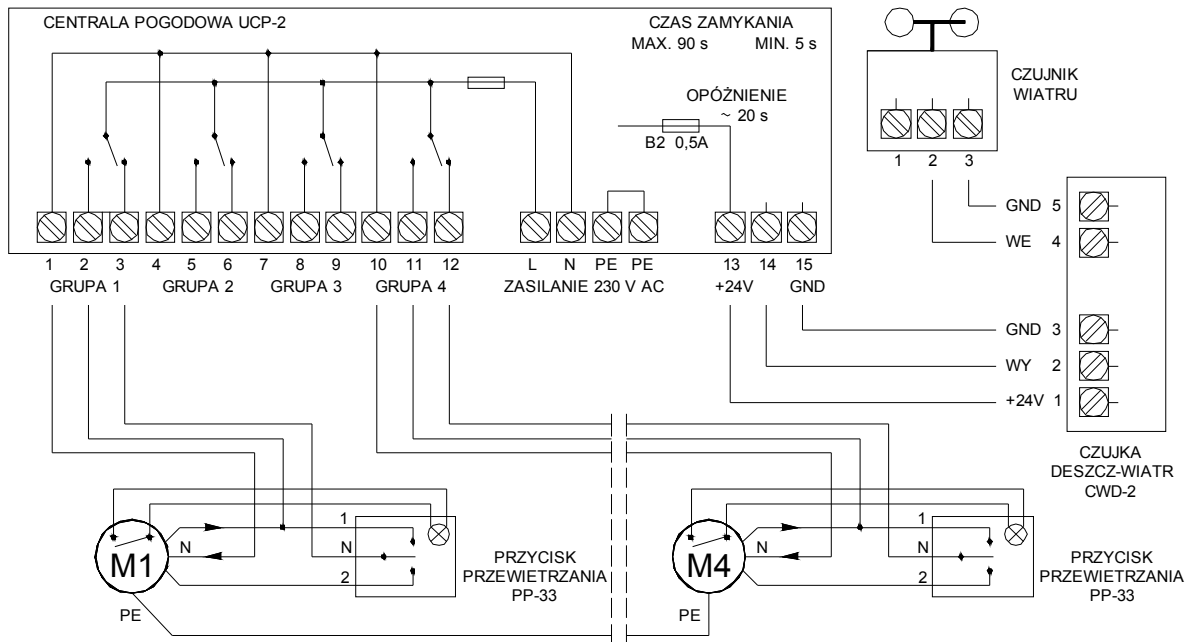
CENTRALA POGODOWA UCP-2

CZAS ZAMYKANIA
MAX. 90 s MIN. 5 s

OPÓŹNIENIE
~ 20 s

B2 0,5A

1 2 3 4 5 6 7 8 9 10 11 12 L N PE PE 13 14 15

GRUPA 1 GRUPA 2 GRUPA 3 GRUPA 4 ZASILANIE 230 V AC +24V GND

CZUJNIK
WIATRU

1 2 3

GND 5
WE 4

GND 3
WY 2
+24V 1

CZUJKA
DESZCZ-WIATR
CWD-2

M1
N
PE
1
N
2

PRZYCISK
PRZEWIETRZANIA
PP-33

M4
N
PE
1
N
2

PRZYCISK
PRZEWIETRZANIA
PP-33